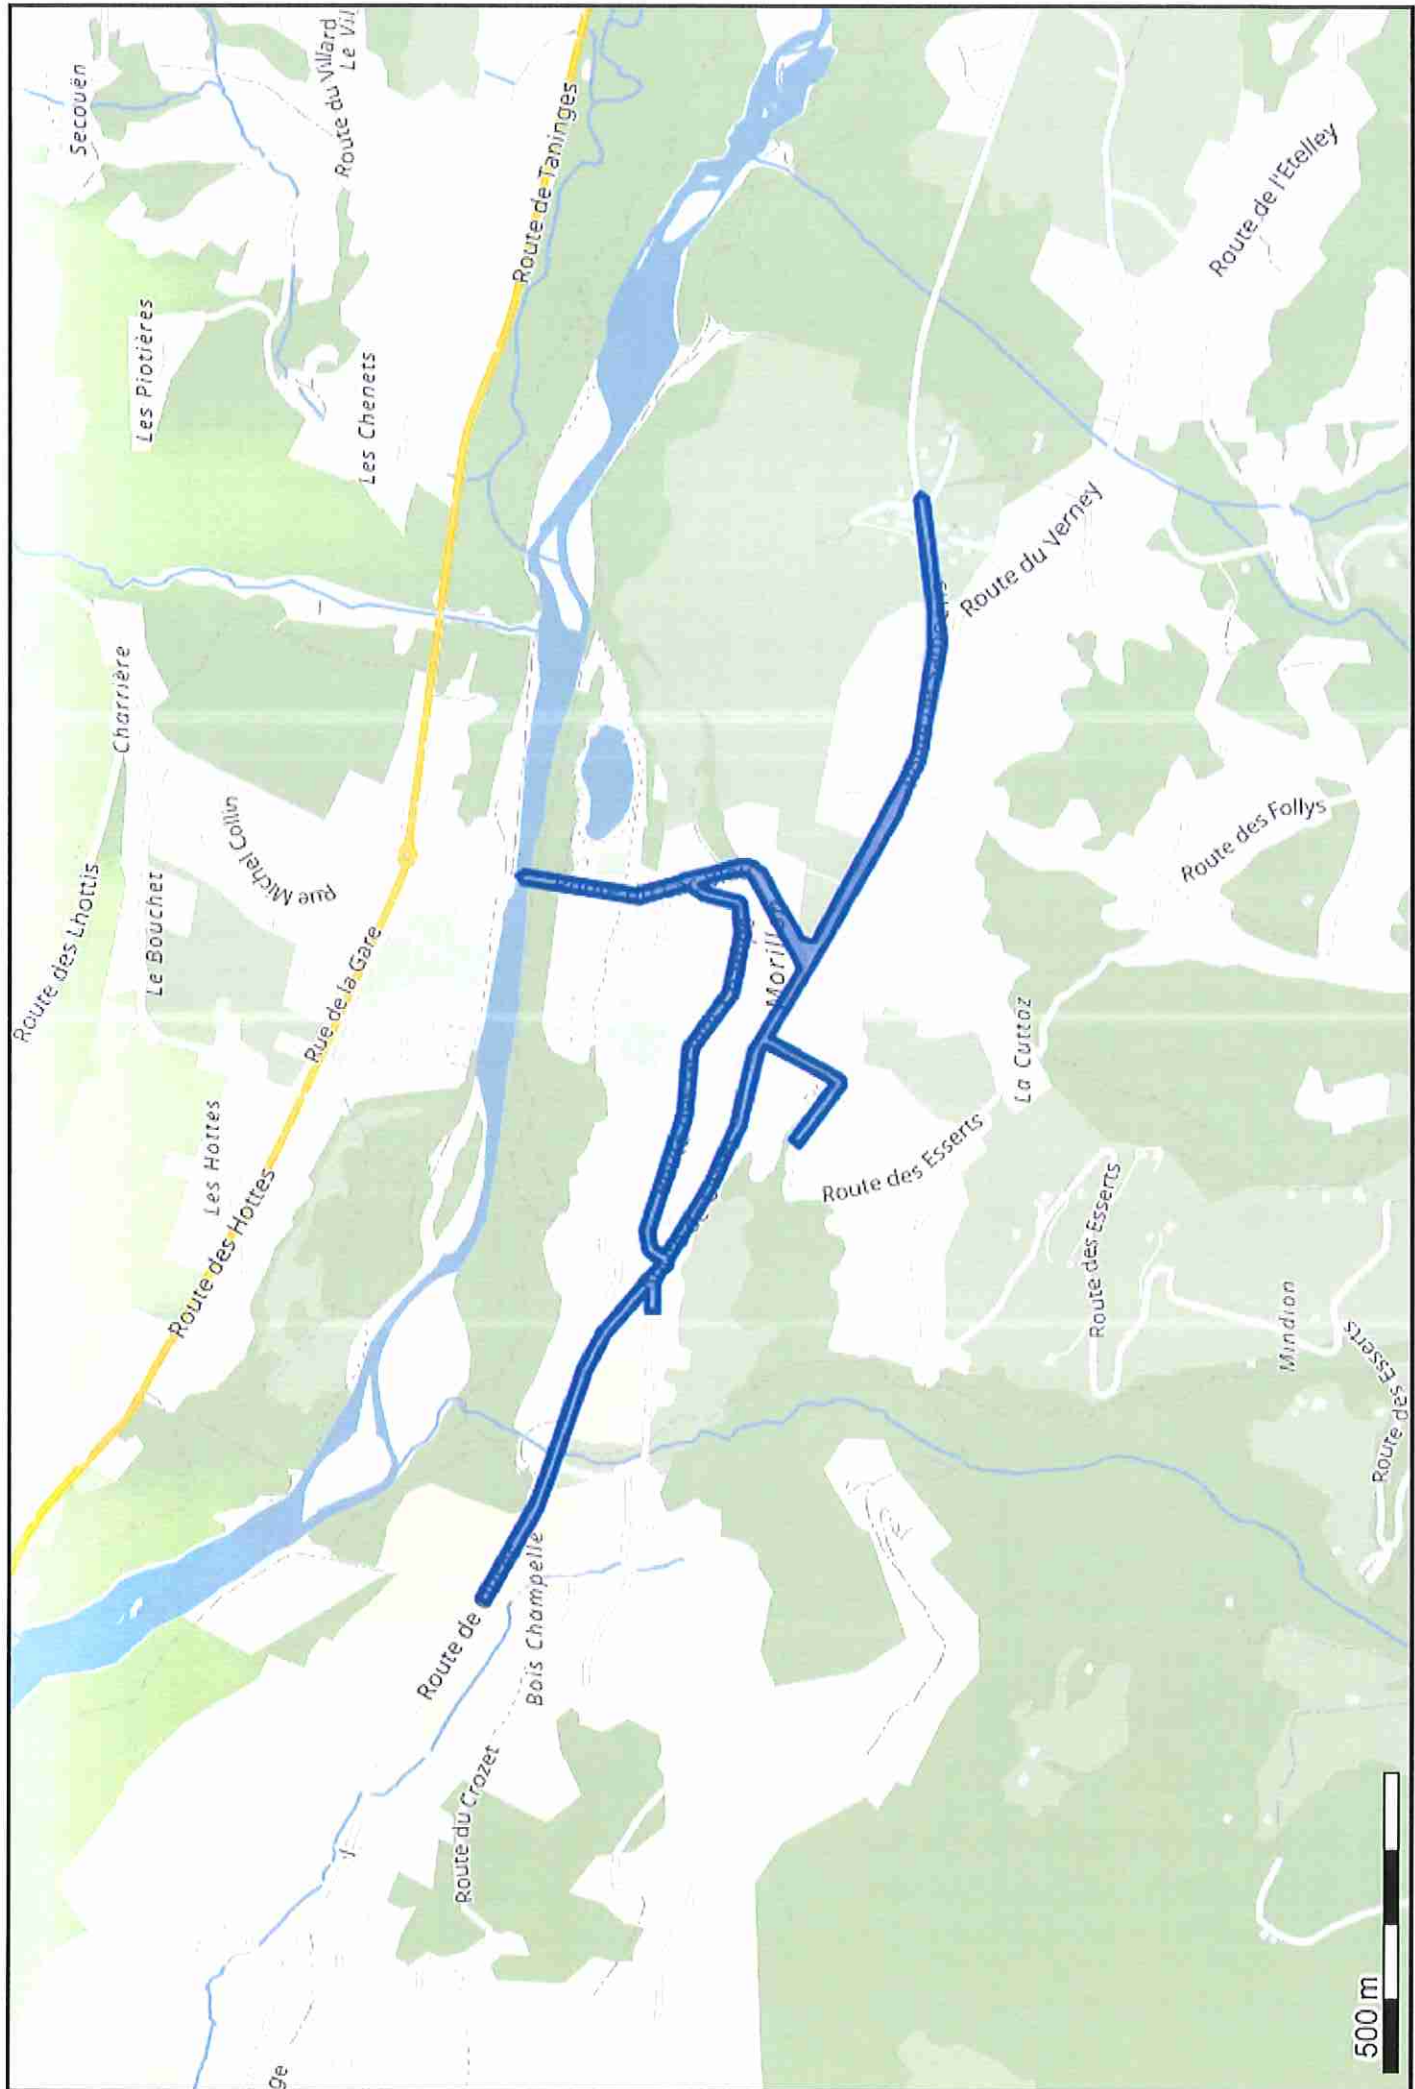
Secouën
Route du Villard
Le Vil
Route de Taninges
Route de l'Etelley
Les Piotières
Les Chenets
Route du Verney
Charrière
Rue Michel Collin
Route des Follys
Route des Lhottis
Le Bouchet
Rue de la Gare
Moril
La Cuttoz
Les Hottes
Route des Hottes
Route des Esserts
Route des Esserts
Mindion
Route des Esserts
Route de
Bois Champelle
Route du Crozet
ge
500 m